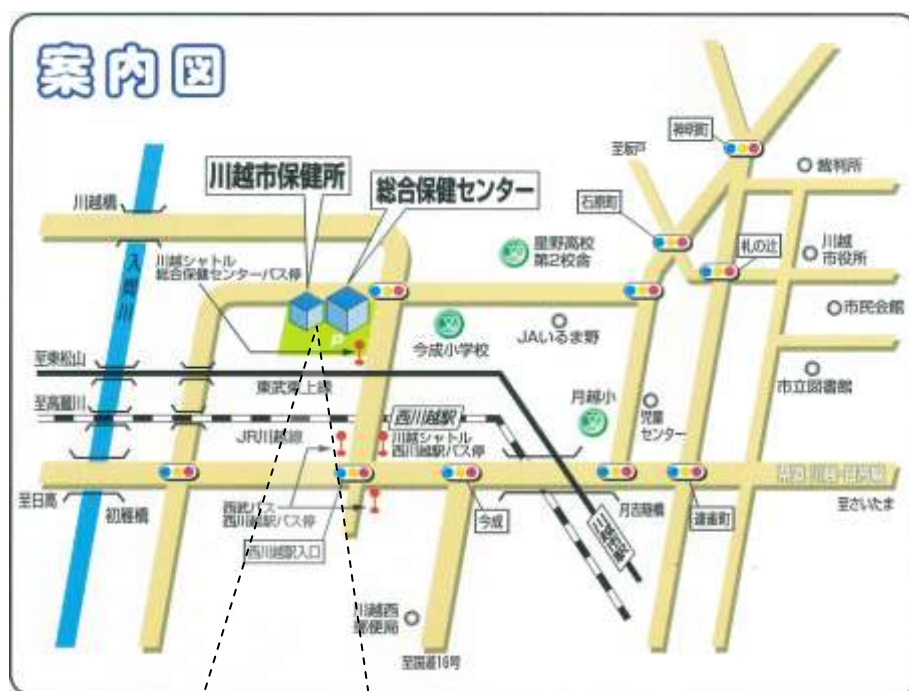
案内図

川越市保健所

総合保健センター

至坂戸

神明町

裁判所

川越橋

石原町

札の辻

川越市役所

川越シャトル
総合保健センターバス停

星野高校
第2校舎

市民会館

入間川

今成小学校

JAいるま野

至東松山

東武東上線

市立図書館

至高麗川

月越小

児童センター

西川越駅

JR川越線

川越シャトル
西川越駅バス停

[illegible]

至日高

初雁橋

西武バス
西川越駅バス停

今成

月吉陸橋

連雀町

至さいたま

西川越駅入口

川越西郵便局

至国道16号